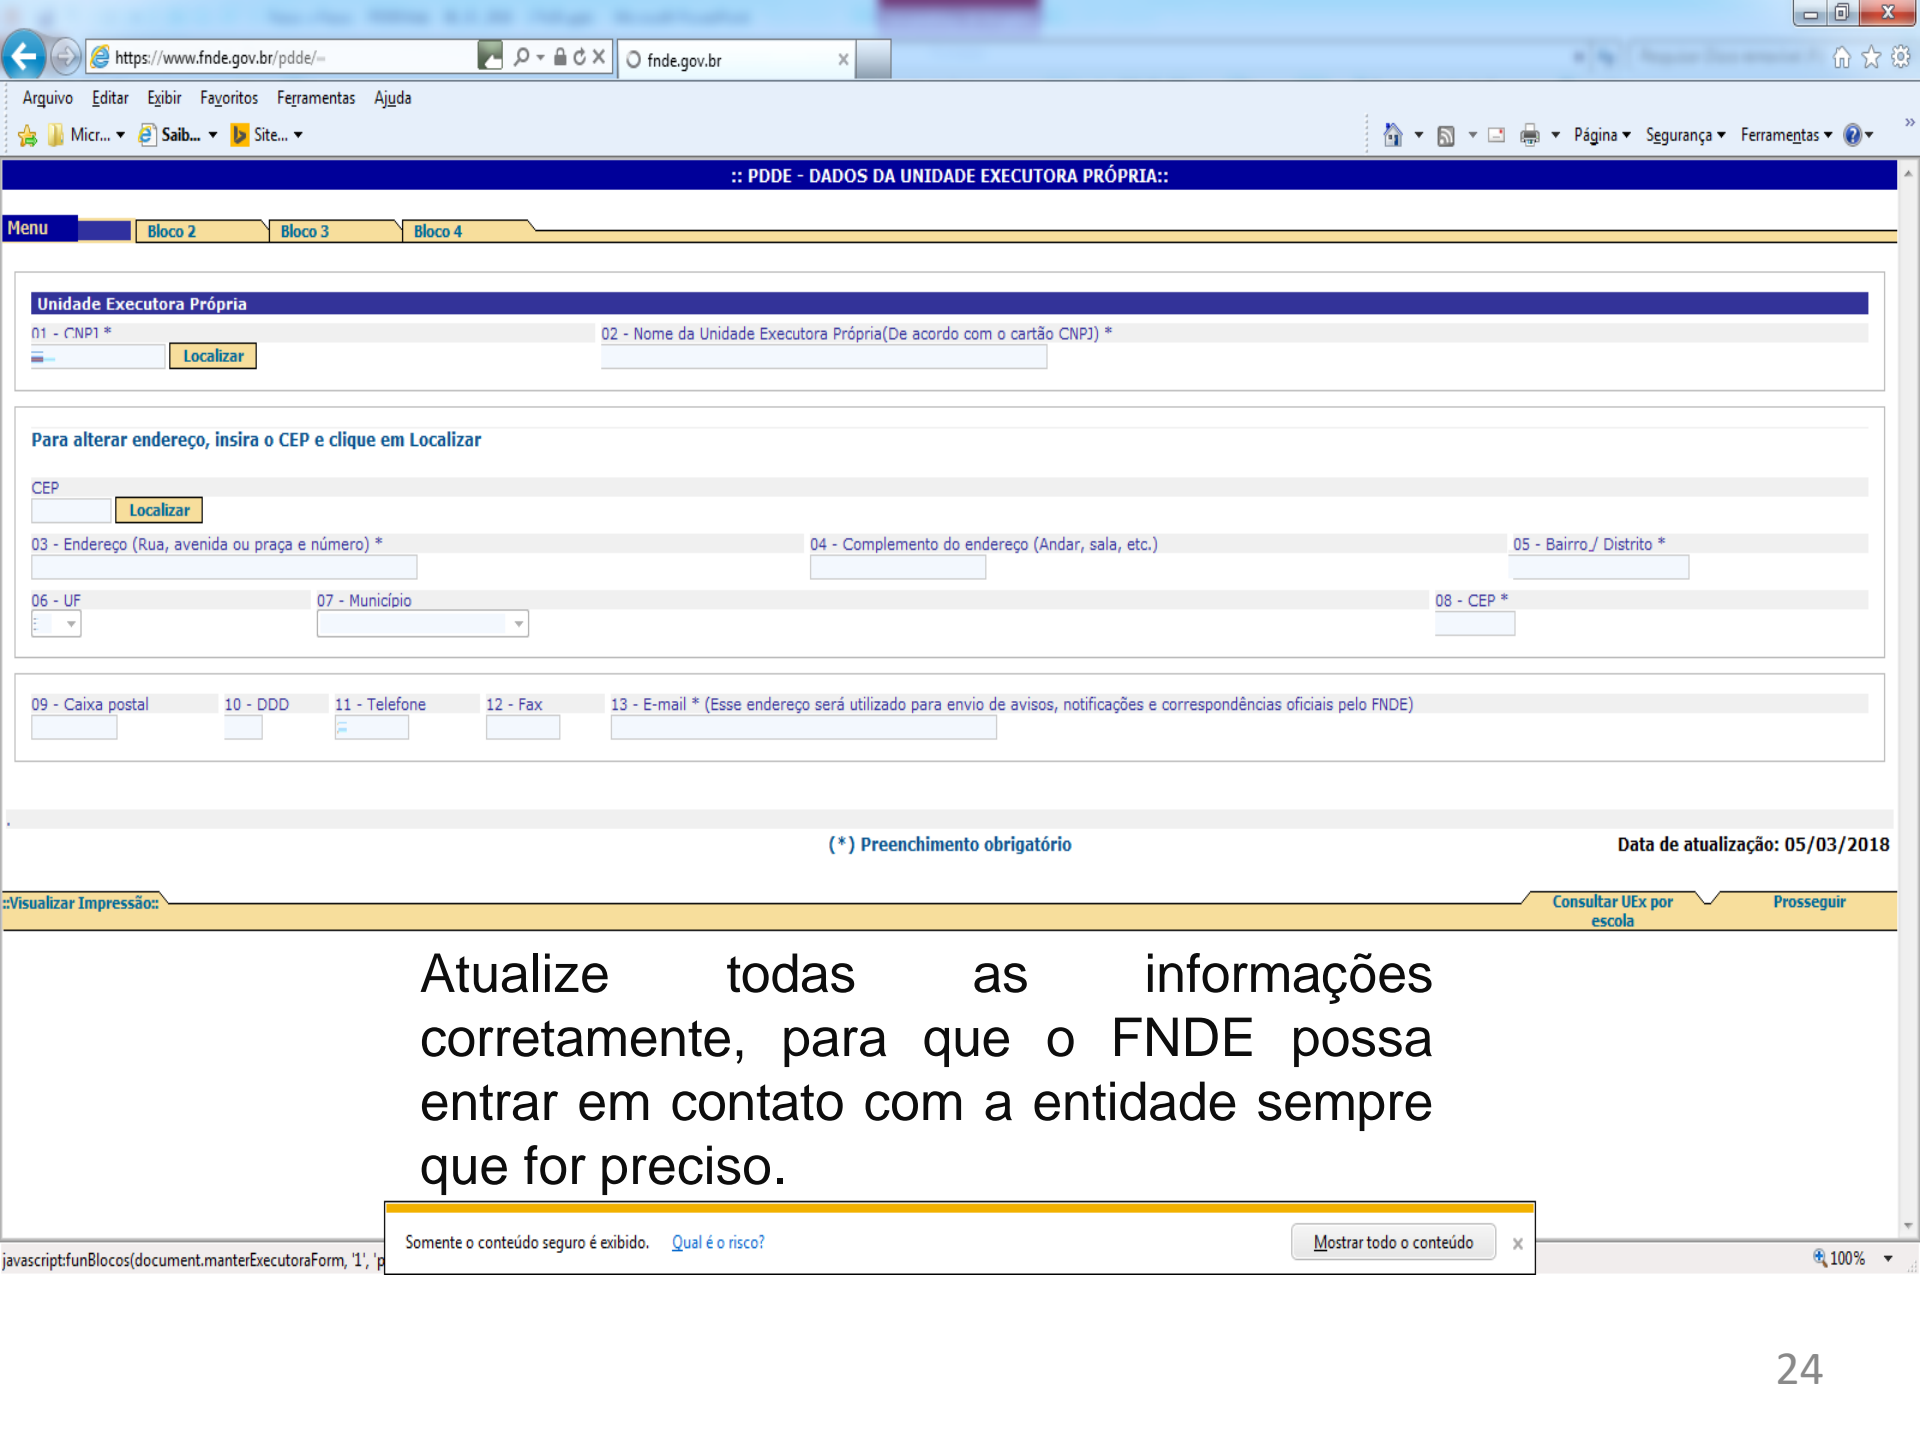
https://www.fnde.gov.br/pdde/

fnde.gov.br

Arquivo Editar Exibir Favoritos Ferramentas Ajuda

Micr... Saib... Site...

Página Segurança Ferramentas

:: PDDE - DADOS DA UNIDADE EXECUTORA PRÓPRIA::

Menu Bloco 2 Bloco 3 Bloco 4

Unidade Executora Própria

01 - CNPJ *

Localizar

02 - Nome da Unidade Executora Própria(De acordo com o cartão CNPJ) *

Para alterar endereço, insira o CEP e clique em Localizar

CEP

Localizar

03 - Endereço (Rua, avenida ou praça e número) *

04 - Complemento do endereço (Andar, sala, etc.)

05 - Bairro / Distrito *

06 - UF

07 - Município

08 - CEP *

09 - Caixa postal

10 - DDD

11 - Telefone

12 - Fax

13 - E-mail * (Esse endereço será utilizado para envio de avisos, notificações e correspondências oficiais pelo FNDE)

(*) Preenchimento obrigatório

Data de atualização: 05/03/2018

::Visualizar Impressão::

Consultar UEx por escola

Prosseguir

Atualize todas as informações corretamente, para que o FNDE possa entrar em contato com a entidade sempre que for preciso.

javascript:funBlocos(document.manterExecutoraForm, '1', 'p

Somente o conteúdo seguro é exibido. Qual é o risco?

Mostrar todo o conteúdo

100%

24